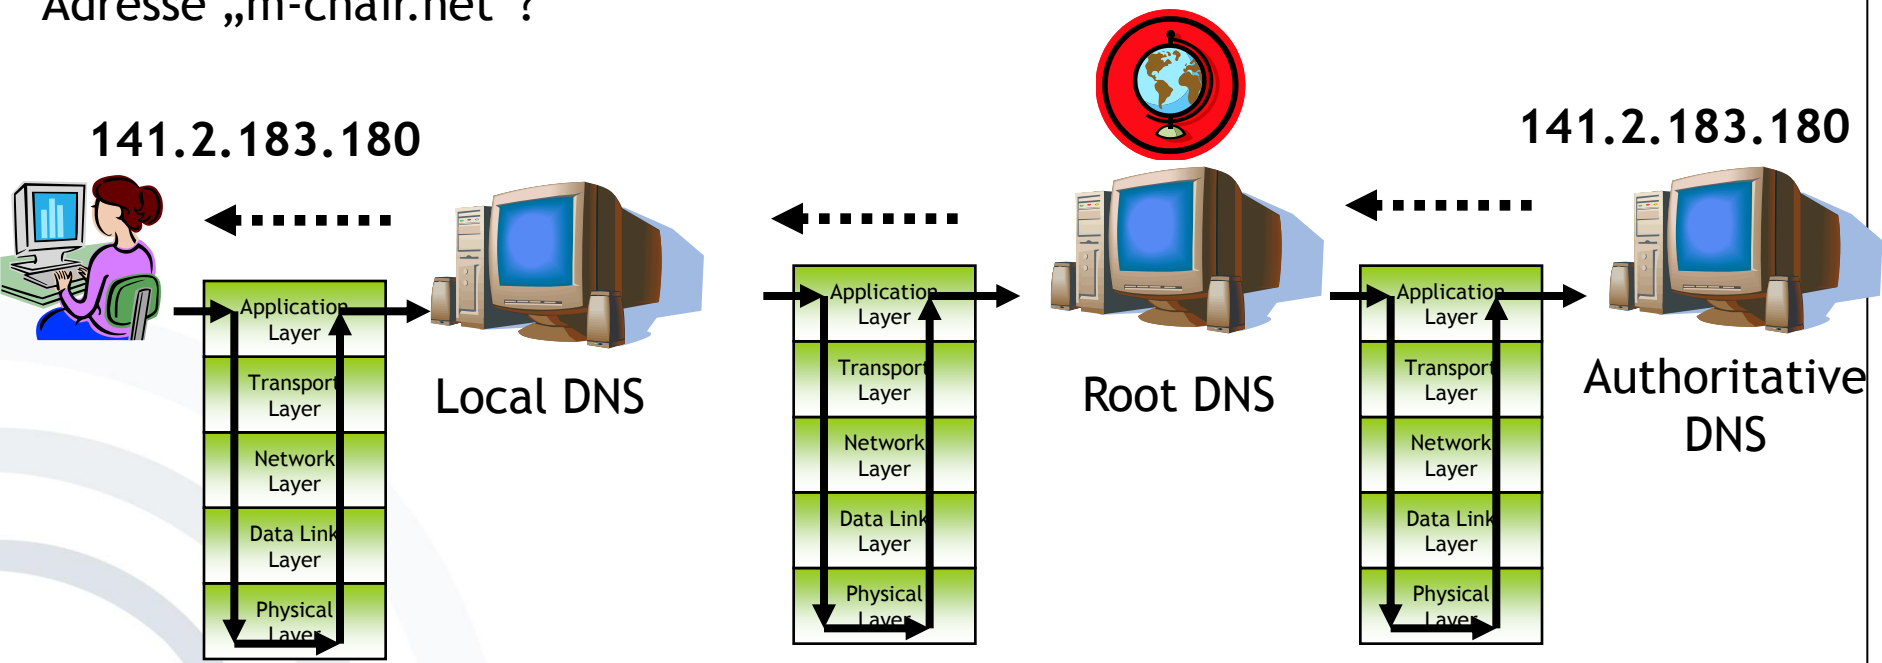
Adresse „m-chair.net"?

141.2.183.180

Application Layer
Transport Layer
Network Layer
Data Link Layer
Physical Layer

Local DNS

Application Layer
Transport Layer
Network Layer
Data Link Layer
Physical Layer

Root DNS

141.2.183.180

Application Layer
Transport Layer
Network Layer
Data Link Layer
Physical Layer

Authoritative DNS